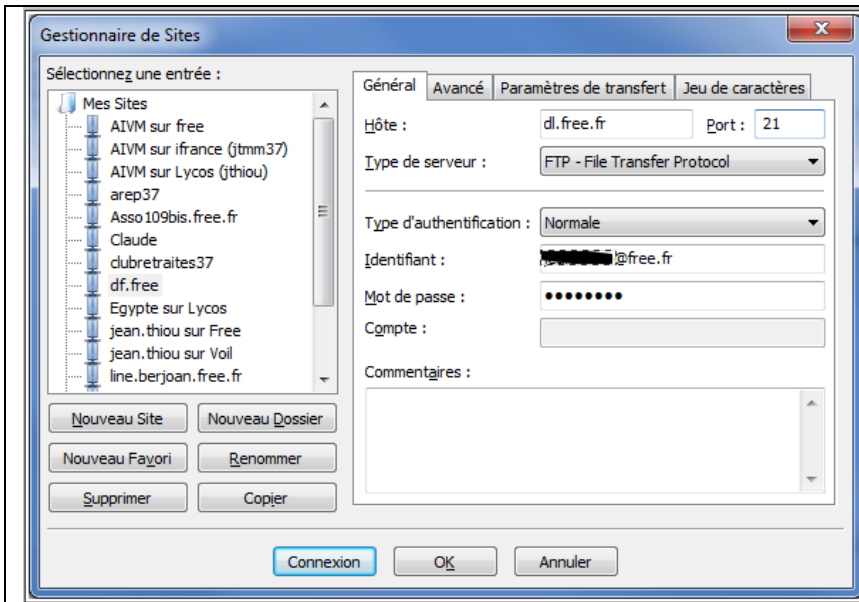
Gestionnaire de Sites

Sélectionnez une entrée :

Mes Sites
AIVM sur free
AIVM sur ifrance (jtmm37)
AIVM sur Lycos (jthiou)
arep37
Asso109bis.free.fr
Claude
clubretraites37
df.free
Egypte sur Lycos
jean.thiou sur Free
jean.thiou sur Voil
line.berjoan.free.fr

Nouveau Site
Nouveau Dossier
Nouveau Favori
Renommer
Supprimer
Copier

Général
Avancé
Paramètres de transfert
Jeu de caractères

Hôte : dl.free.fr
Port : 21
Type de serveur : FTP - File Transfer Protocol
Type d'authentification : Normale
Identifiant : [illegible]@free.fr
Mot de passe : ••••••••
Compte :
Commentaires :

Connexion
OK
Annuler